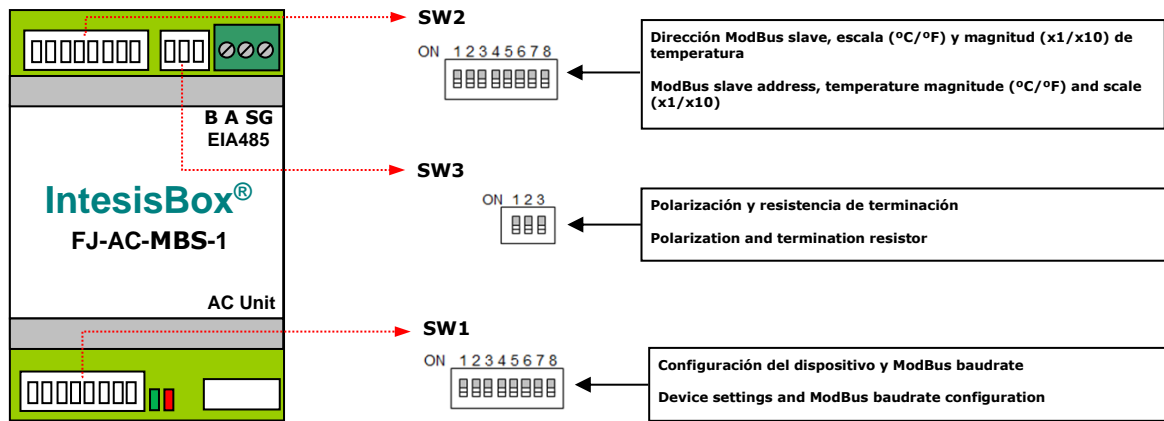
B A SG
EIA485

IntesisBox®
FJ-AC-MBS-1

AC Unit

SW2

ON 1 2 3 4 5 6 7 8

Dirección ModBus slave, escala (ºC/ºF) y magnitud (x1/x10) de temperatura

ModBus slave address, temperature magnitude (ºC/ºF) and scale (x1/x10)

SW3

ON 1 2 3

Polarización y resistencia de terminación

Polarization and termination resistor

SW1

ON 1 2 3 4 5 6 7 8

Configuración del dispositivo y ModBus baudrate

Device settings and ModBus baudrate configuration